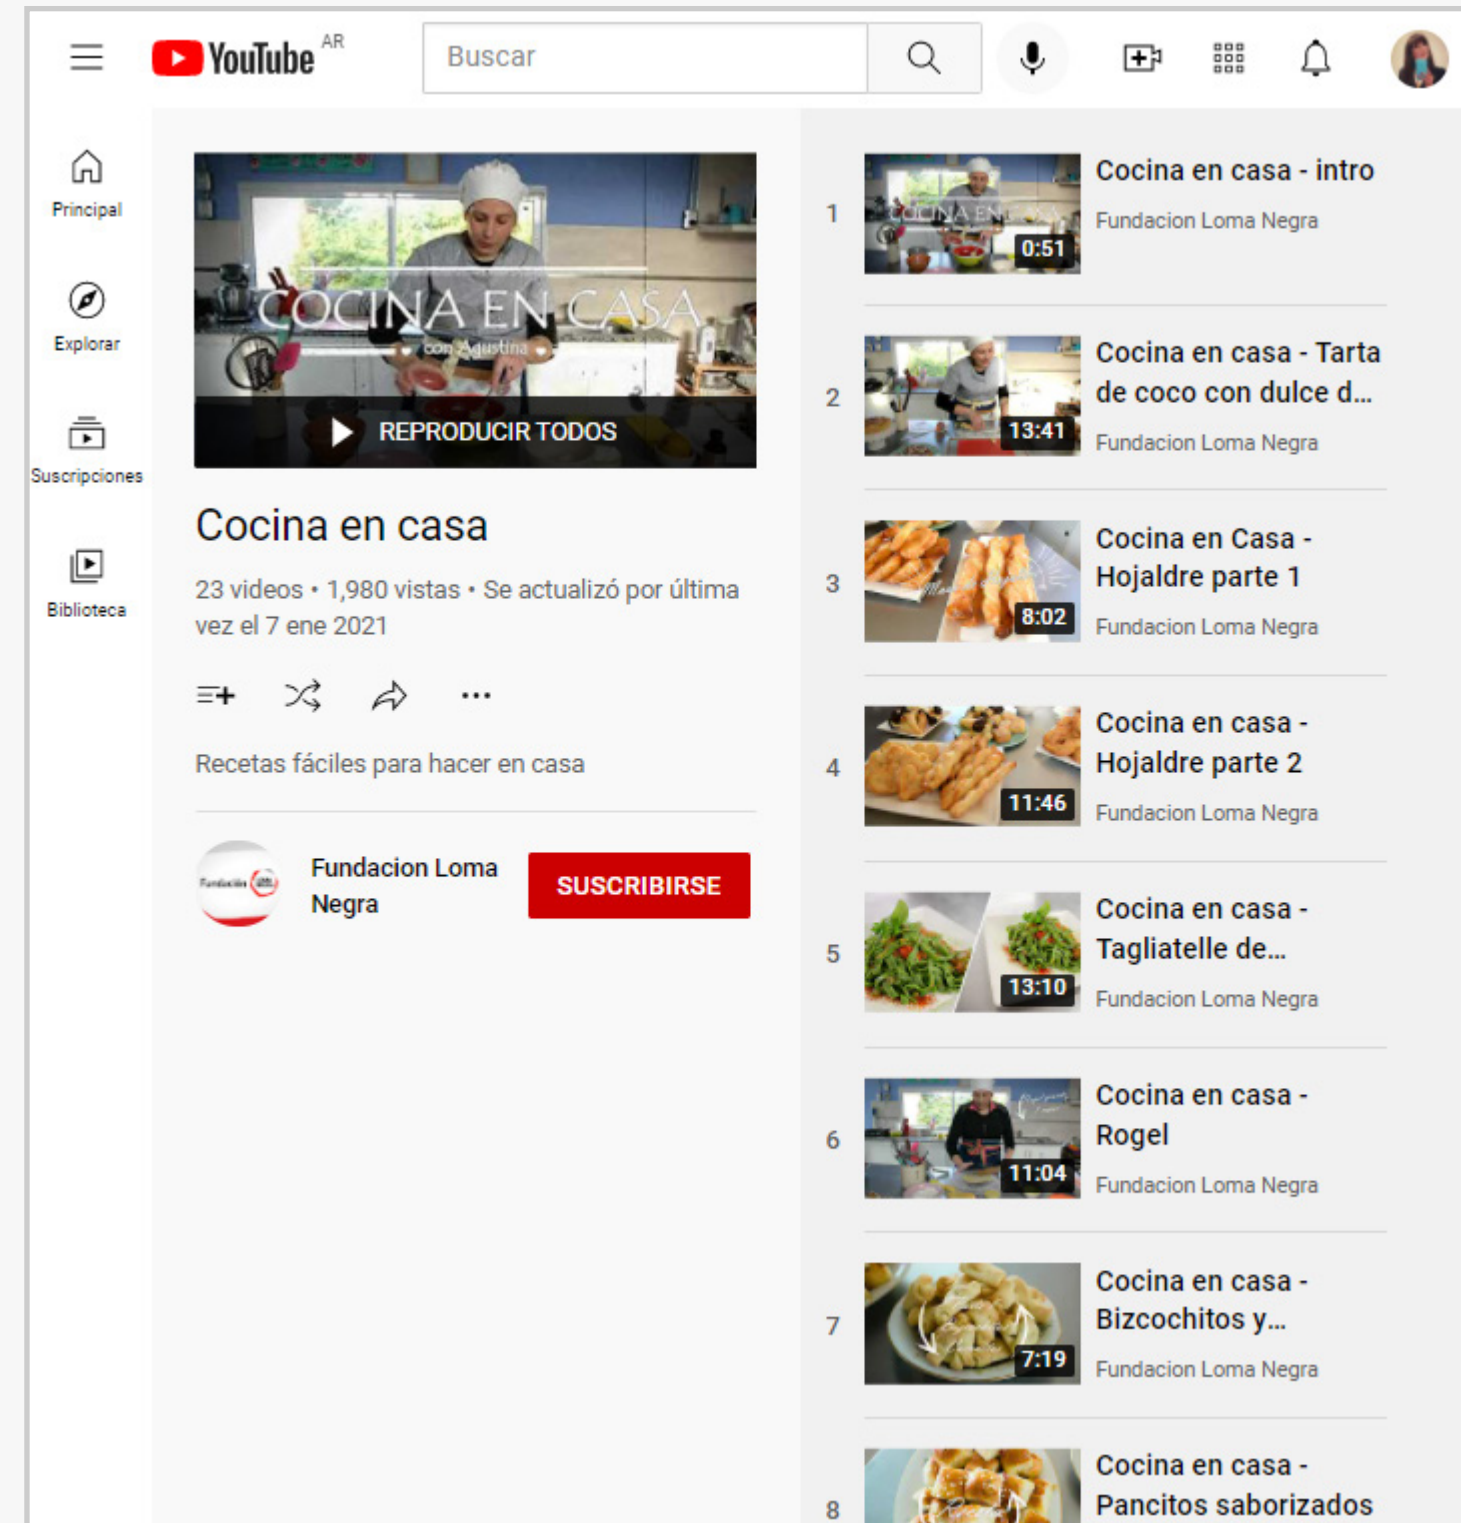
YouTube AR

Buscar

Principal

Explorar

Suscripciones

Biblioteca

COCINA EN CASA
con Agustina

REPRODUCIR TODOS

Cocina en casa

23 videos • 1,980 vistas • Se actualizó por última vez el 7 ene 2021

Recetas fáciles para hacer en casa

Fundacion Loma Negra

SUSCRIBIRSE

1
0:51
Cocina en casa - intro
Fundacion Loma Negra

2
13:41
Cocina en casa - Tarta de coco con dulce d...
Fundacion Loma Negra

3
8:02
Cocina en Casa - Hojaldre parte 1
Fundacion Loma Negra

4
11:46
Cocina en casa - Hojaldre parte 2
Fundacion Loma Negra

5
13:10
Cocina en casa - Tagliatelle de...
Fundacion Loma Negra

6
11:04
Cocina en casa - Rogel
Fundacion Loma Negra

7
7:19
Cocina en casa - Bizcochitos y...
Fundacion Loma Negra

8
Cocina en casa - Pancitos saborizados